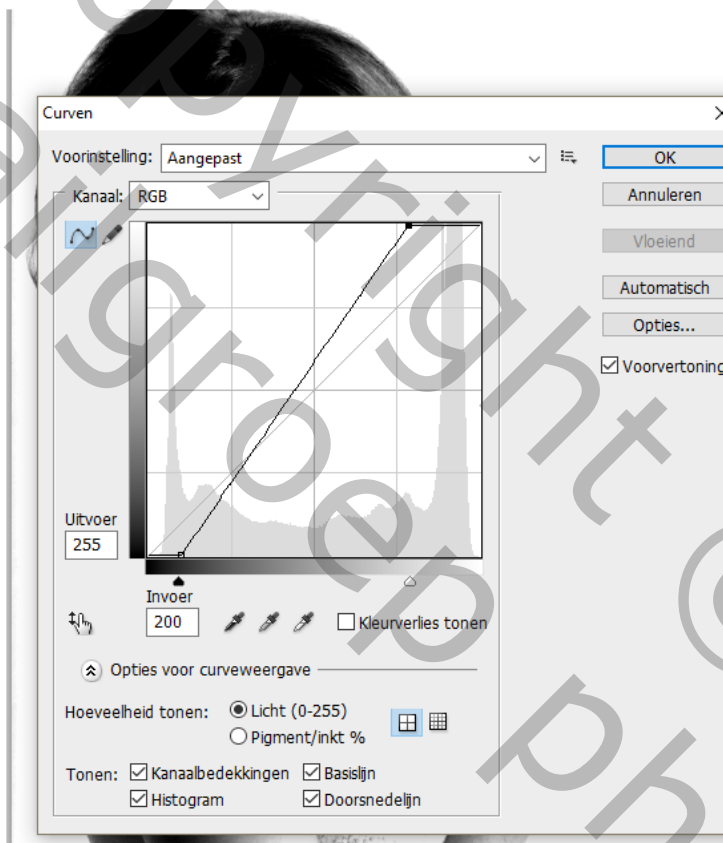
Curven

Voorinstelling: Aangepast

OK

Annuleren

Vloeiend

Automatisch

Opties...

Voorvertoning

Kanaal: RGB

Uitvoer

255

Invoer

200

Kleurverlies tonen

Opties voor curveweergave

Hoeveelheid tonen: Licht (0-255)

Pigment/inkt %

Tonen: Kanaalbedekkingen Basislijn

Histogram Doorsnedelijn

Copyright
aligroen ph
©